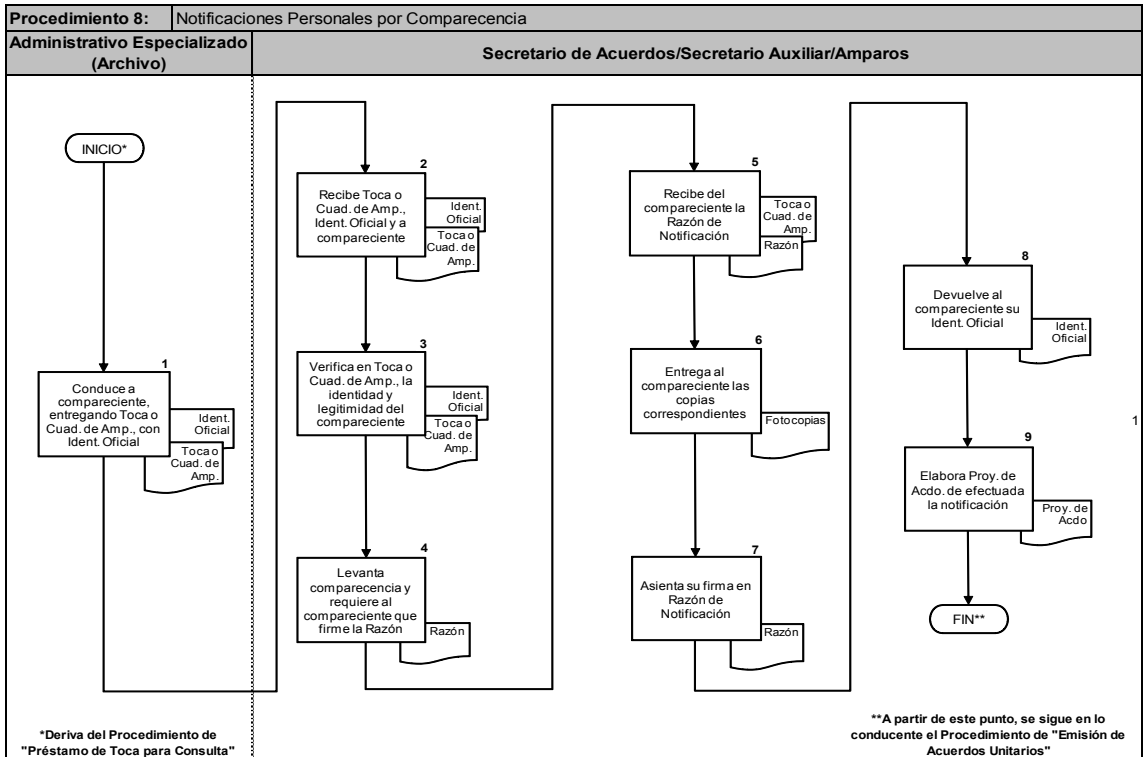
Procedimiento 8: Notificaciones Personales por Comparecencia

Administrativo Especializado (Archivo)

Secretario de Acuerdos/Secretario Auxiliar/Amparos

INICIO*

1
Conduce a compareciente, entregando Toca o Cuad. de Amp., con Ident. Oficial
Ident. Oficial
Toca o Cuad. de Amp.

2
Recibe Toca o Cuad. de Amp., Ident. Oficial y a compareciente
Ident. Oficial
Toca o Cuad. de Amp.

3
Verifica en Toca o Cuad. de Amp., la identidad y legitimidad del compareciente
Ident. Oficial
Toca o Cuad. de Amp.

4
Levanta comparecencia y requiere al compareciente que firme la Razón
Razón

5
Recibe del compareciente la Razón de Notificación
Toca o Cuad. de Amp.
Razón

6
Entrega al compareciente las copias correspondientes
Fotocopias

7
Asienta su firma en Razón de Notificación
Razón

8
Devuelve al compareciente su Ident. Oficial
Ident. Oficial

9
Elabora Proy. de Acdo. de efectuada la notificación
Proy. de Acdo

FIN**

1

*Deriva del Procedimiento de "Préstamo de Toca para Consulta"

**A partir de este punto, se sigue en lo conducente el Procedimiento de "Emisión de Acuerdos Unitarios"